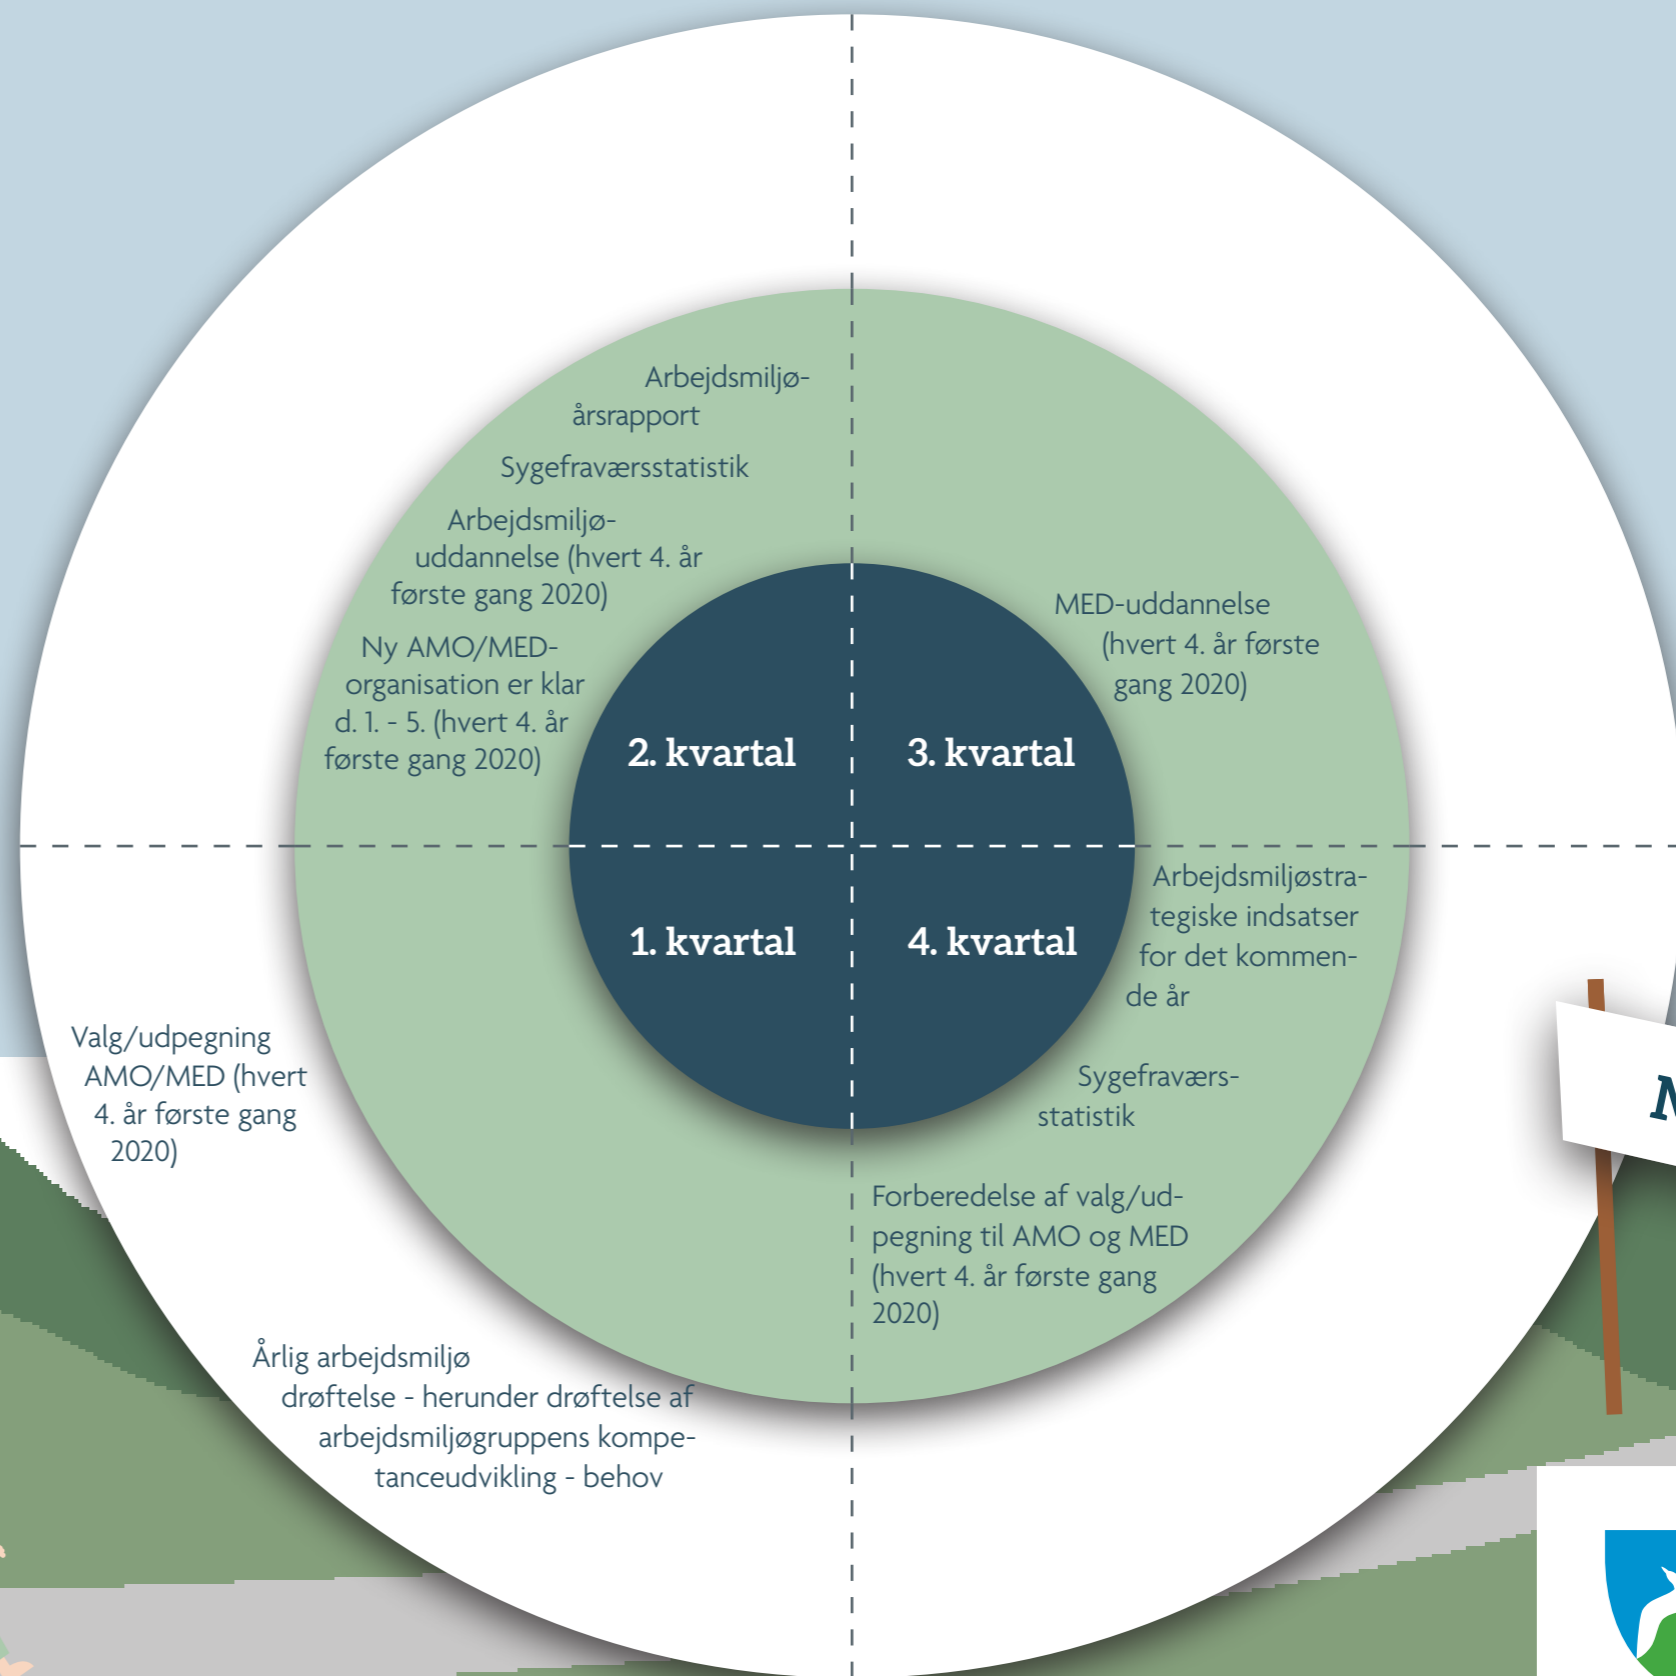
Arbejdsmiljøårsrapport

Sygefraværsstatistik

Arbejdsmiljøuddannelse (hvert 4. år første gang 2020)

Ny AMO/MED-organisation er klar d. 1. - 5. (hvert 4. år første gang 2020)

MED-uddannelse (hvert 4. år første gang 2020)

2. kvartal

3. kvartal

1. kvartal

4. kvartal

Arbejdsmiljøstrategiske indsatser for det kommende år

Sygefraværsstatistik

Forberedelse af valg/udpegning til AMO og MED (hvert 4. år første gang 2020)

Valg/udpegning AMO/MED (hvert 4. år første gang 2020)

Årlig arbejdsmiljø drøftelse - herunder drøftelse af arbejdsmiljøgruppens kompetanceudvikling - behov

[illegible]